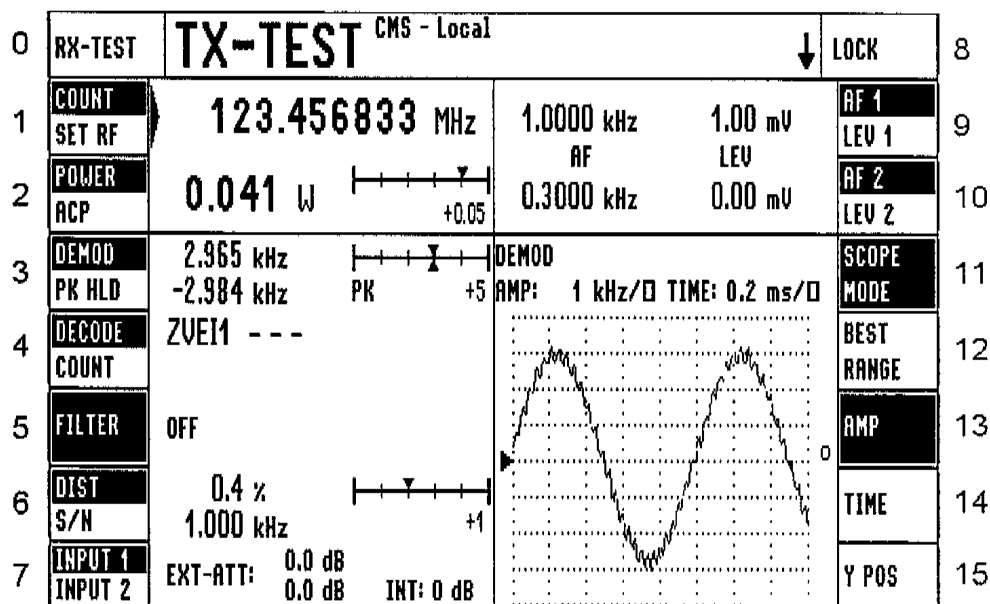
0 RX-TEST TX-TEST CMS - Local LOCK 8

1 COUNT SET RF 123.456833 MHz 1.0000 kHz 1.00 mV AF 1 LEV 1 9

AF LEV

2 POWER ACP 0.041 W +0.05 0.3000 kHz 0.00 mV AF 2 LEV 2 10

3 DEMOD PK HLD 2.965 kHz -2.984 kHz PK +5 DEMOD AMP: 1 kHz/□ TIME: 0.2 ms/□ SCOPE MODE 11

4 DECODE COUNT ZVEI1 - - - BEST RANGE 12

5 FILTER OFF AMP 13

0

6 DIST S/N 0.4 % 1.000 kHz +1 TIME 14

7 INPUT 1 INPUT 2 EXT-ATT: 0.0 dB 0.0 dB INT: 0 dB Y POS 15